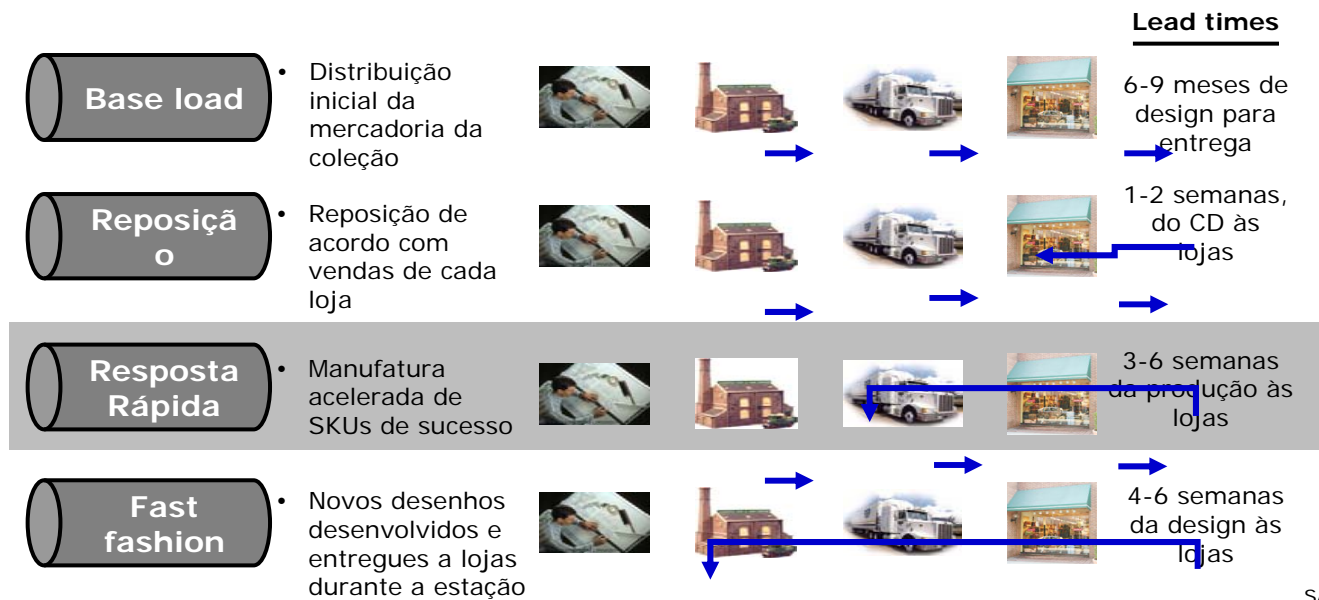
Lead times

Base load

• Distribuição inicial da mercadoria da coleção

6-9 meses de design para entrega

Reposiçã o

• Reposição de acordo com vendas de cada loja

1-2 semanas, do CD às lojas

Resposta Rápida

• Manufatura acelerada de SKUs de sucesso

3-6 semanas da produção às lojas

Fast fashion

• Novos desenhos desenvolvidos e entregues a lojas durante a estação

4-6 semanas da design às lojas

Sa